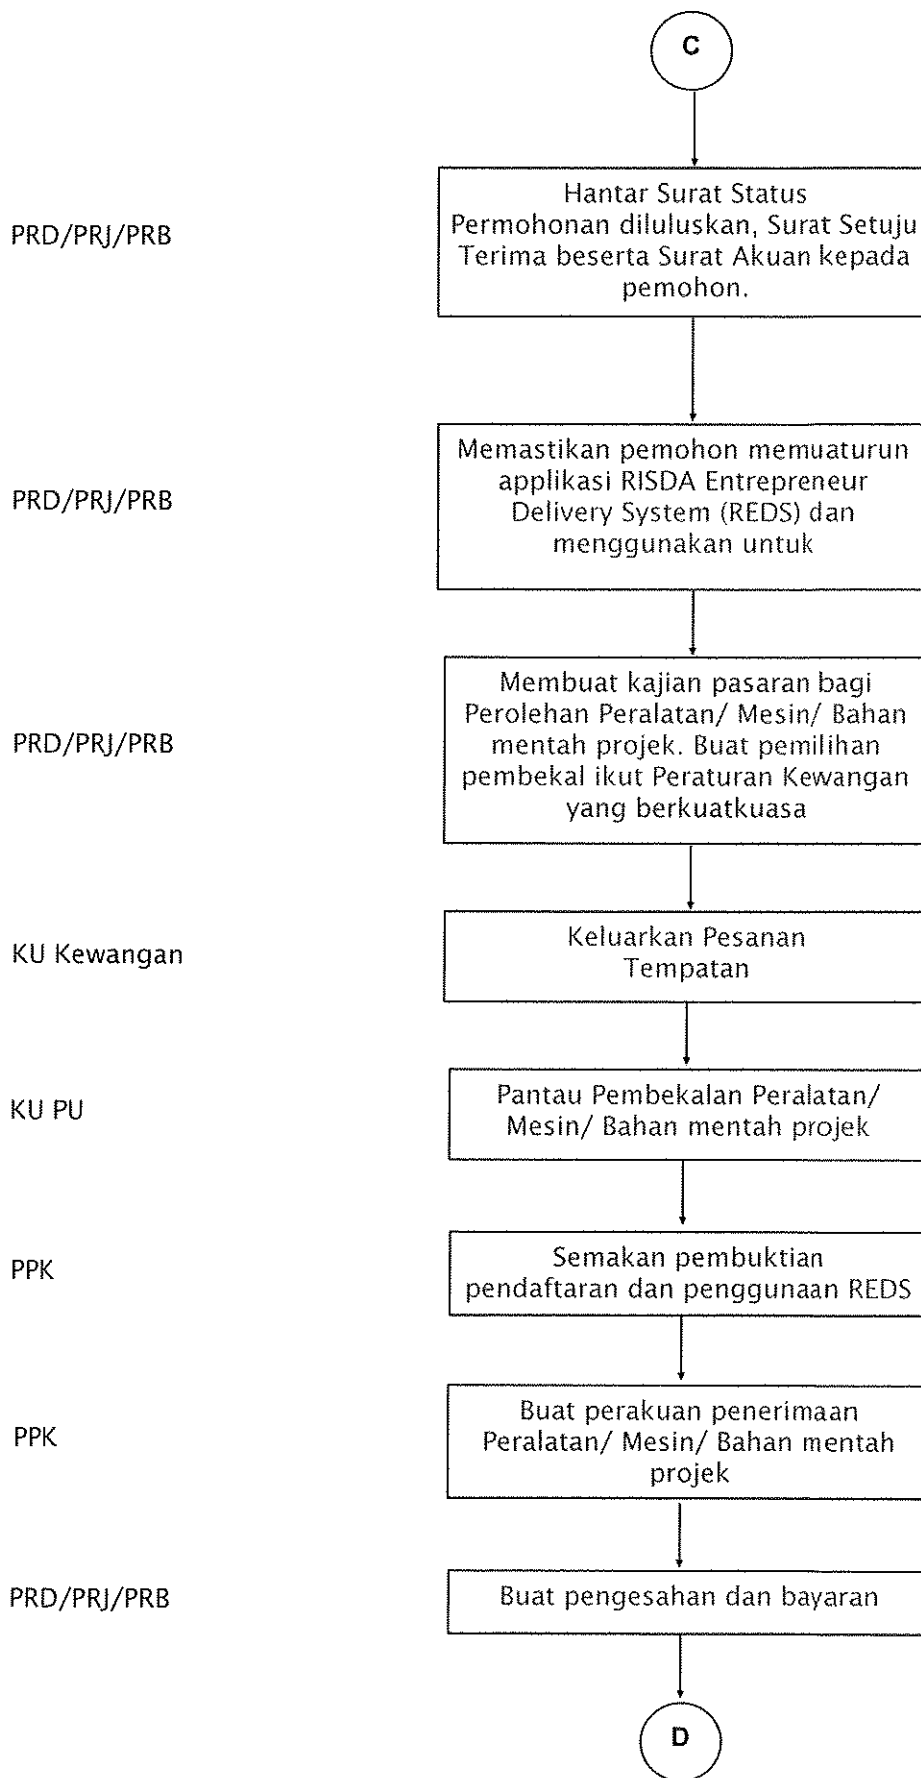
C

PRD/PRJ/PRB

Hantar Surat Status Permohonan diluluskan, Surat Setuju Terima beserta Surat Akuan kepada pemohon.

PRD/PRJ/PRB

Memastikan pemohon memuaturun applikasi RISDA Entrepreneur Delivery System (REDS) dan menggunakan untuk

PRD/PRJ/PRB

Membuat kajian pasaran bagi Perolehan Peralatan/ Mesin/ Bahan mentah projek. Buat pemilihan pembekal ikut Peraturan Kewangan yang berkuatkuasa

KU Kewangan

Keluarkan Pesanan Tempatan

KU PU

Pantau Pembekalan Peralatan/ Mesin/ Bahan mentah projek

PPK

Semakan pembuktian pendaftaran dan penggunaan REDS

PPK

Buat perakuan penerimaan Peralatan/ Mesin/ Bahan mentah projek

PRD/PRJ/PRB

Buat pengesahan dan bayaran

D